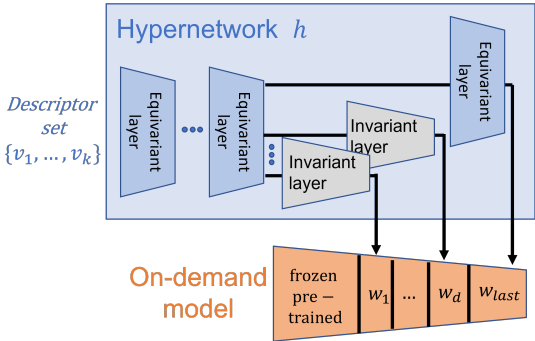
Hypernetwork $h$

Descriptor set $\{v_1, \dots, v_k\}$

Equivariant layer

Equivariant layer

Equivariant layer

Invariant layer

Invariant layer

On-demand model

frozen pre – trained

$w_1$

...

$w_d$

$w_{last}$